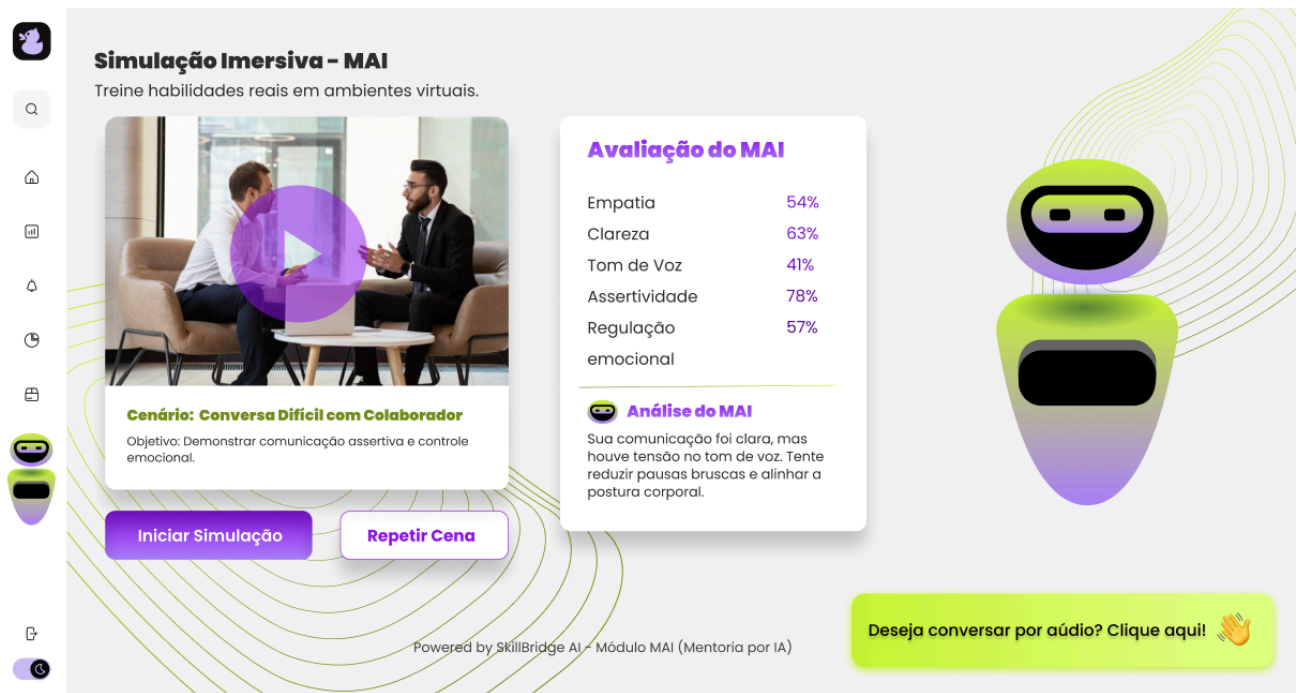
Simulação Imersiva - MAI
Treine habilidades reais em ambientes virtuais.

Cenário: Conversa Difícil com Colaborador
Objetivo: Demonstrar comunicação assertiva e controle emocional.

Iniciar Simulação
Repetir Cena

Avaliação do MAI

| | |
|---|---|
| Empatia | 54% |
| Clareza | 63% |
| Tom de Voz | 41% |
| Assertividade | 78% |
| Regulação emocional | 57% |

Análise do MAI
Sua comunicação foi clara, mas houve tensão no tom de voz. Tente reduzir pausas bruscas e alinhar a postura corporal.

Powered by SkillBridge AI - Módulo MAI (Mentoria por IA)

Deseja conversar por aúdio? Clique aqui! 👋